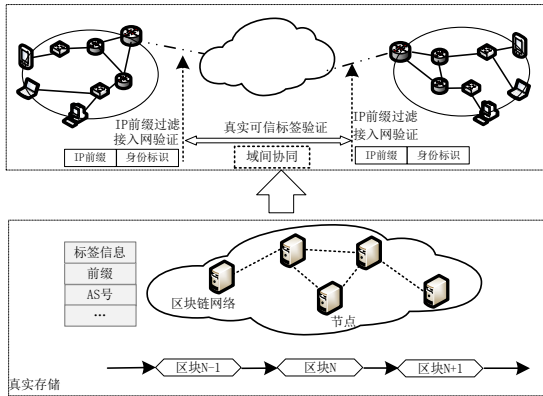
IP前缀过滤
接入网验证

真实可信标签验证

IP前缀过滤
接入网验证

| IP前缀 | 身份标识 |
|---|---|

域间协同

| IP前缀 | 身份标识 |
|---|---|

| 标签信息 |
|---|
| 前缀 |
| AS号 |
| … |

区块链网络

节点

真实存储

区块N-1

区块N

区块N+1